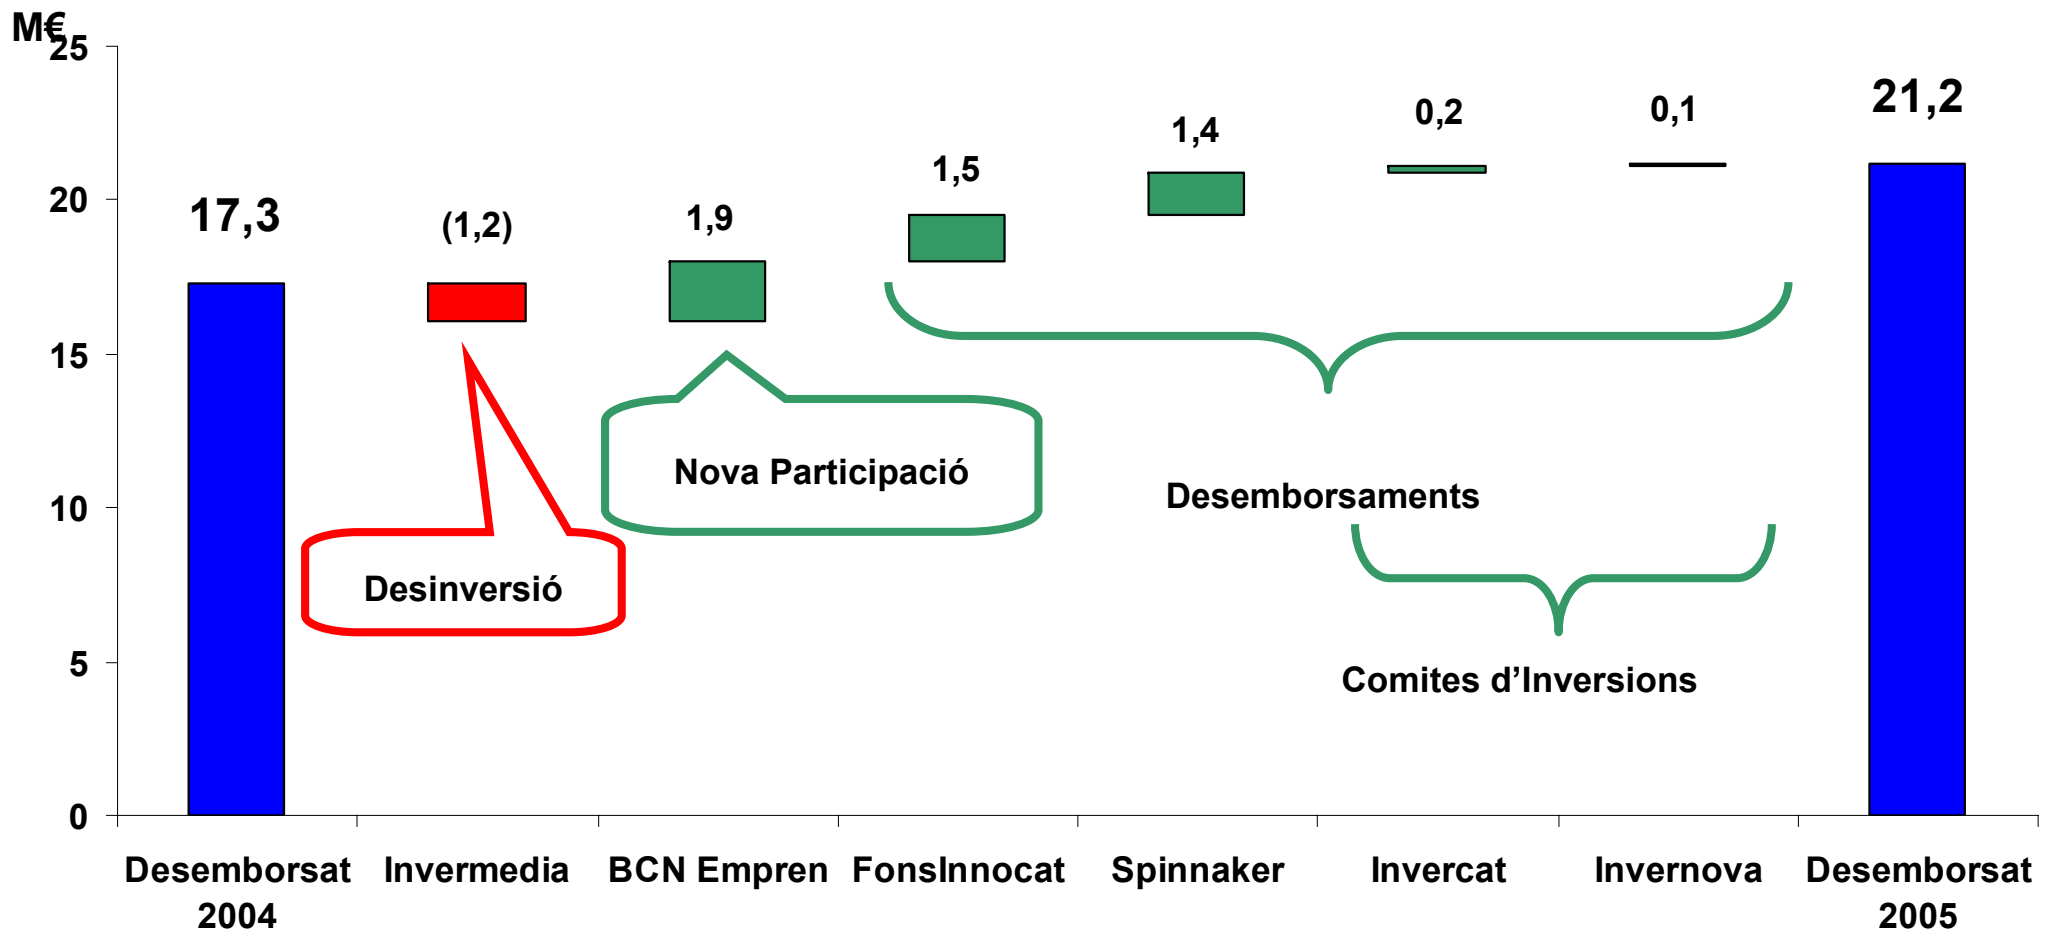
M€

25
20
15
10
5
0

17,3
(1,2)
1,9
1,5
1,4
0,2
0,1
21,2

Nova Participació
Desinversió
Desemborsaments
Comites d'Inversions

Desemborsat 2004
Invermedia
BCN Empren
FonsInnocat
Spinnaker
Invercat
Invernova
Desemborsat 2005